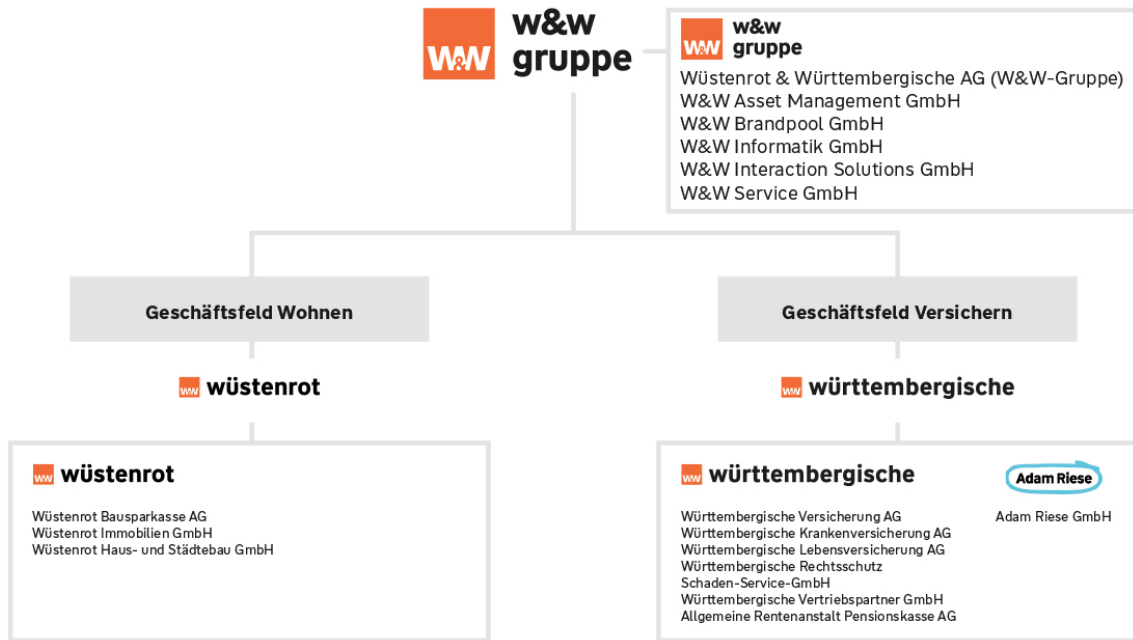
W&W w&w gruppe

W&W w&w gruppe
Wüstenrot & Württembergische AG (W&W-Gruppe)
W&W Asset Management GmbH
W&W Brandpool GmbH
W&W Informatik GmbH
W&W Interaction Solutions GmbH
W&W Service GmbH

Geschäftsfeld Wohnen

W&W wüstenrot

W&W wüstenrot

Wüstenrot Bausparkasse AG
Wüstenrot Immobilien GmbH
Wüstenrot Haus- und Städtebau GmbH

Geschäftsfeld Versichern

W&W württembergische

W&W württembergische

Württembergische Versicherung AG
Württembergische Krankenversicherung AG
Württembergische Lebensversicherung AG
Württembergische Rechtsschutz Schaden-Service-GmbH
Württembergische Vertriebspartner GmbH
Allgemeine Rentenanstalt Pensionskasse AG

Adam Riese

Adam Riese GmbH